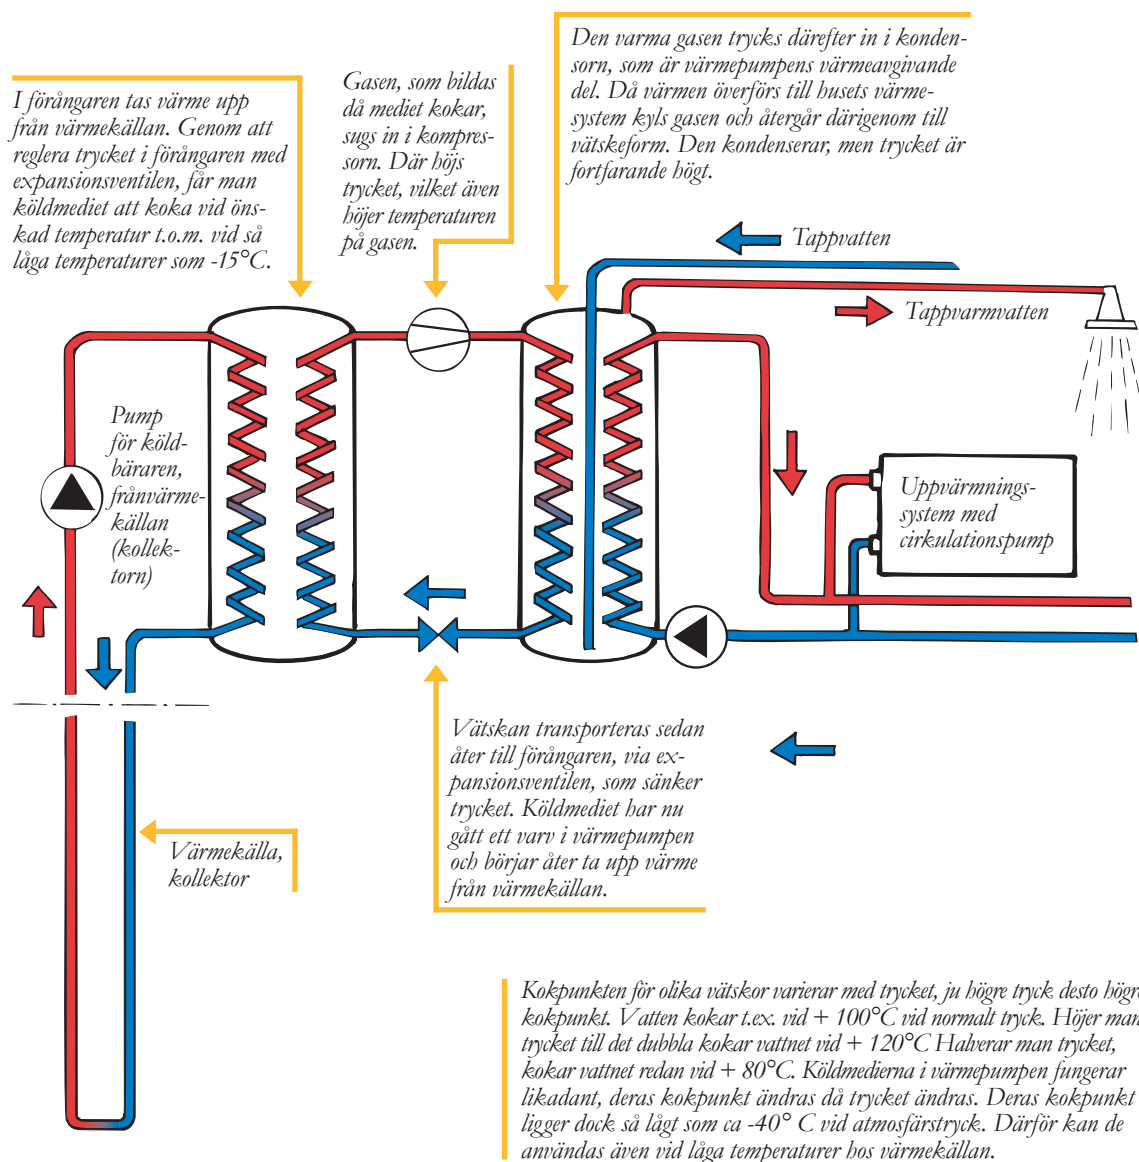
I förångaren tas värme upp från värmekällan. Genom att reglera trycket i förångaren med expansionsventilen, får man köldmediet att koka vid önskad temperatur t.o.m. vid så låga temperaturer som -15°C.

Gasen, som bildas då mediet kokar, sugs in i kompressorn. Där höjs trycket, vilket även höjer temperaturen på gasen.

Den varma gasen trycks därefter in i kondensorn, som är värmepumpens värmeavgivande del. Då värmen överförs till husets värmesystem kyls gasen och återgår därigenom till vätskeform. Den kondenserar, men trycket är fortfarande högt.

Tappvatten

Tappvarmvatten

Pump för köldbäraren, frånvärmekällan (kollektorn)

Uppvärmningssystem med cirkulationspump

Vätskan transporteras sedan åter till förångaren, via expansionsventilen, som sänker trycket. Köldmediet har nu gått ett varv i värmepumpen och börjar åter ta upp värme från värmekällan.

Värmekälla, kollektor

Kokpunkten för olika vätskor varierar med trycket, ju högre tryck desto högre kokpunkt. Vatten kokar t.ex. vid + 100°C vid normalt tryck. Höjer man trycket till det dubbla kokar vattnet vid + 120°C Halverar man trycket, kokar vattnet redan vid + 80°C. Köldmedierna i värmepumpen fungerar likadant, deras kokpunkt ändras då trycket ändras. Deras kokpunkt ligger dock så lågt som ca -40° C vid atmosfärstryck. Därför kan de användas även vid låga temperaturer hos värmekällan.